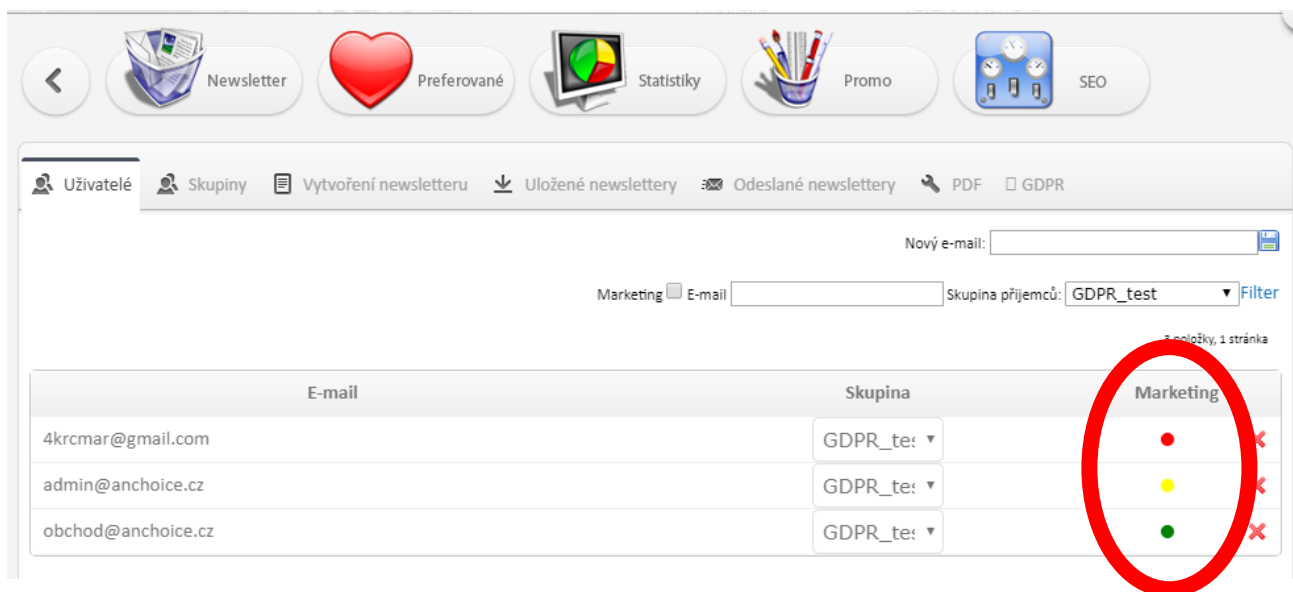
Newsletter Preferované Statistiky Promo SEO

Uživatelé Skupiny Vytvoření newsletteru Uložené newslettery Odeslané newslettery PDF GDPR

Nový e-mail:

Marketing E-mail Skupina příjemců: GDPR_test Filter

3 položky, 1 stránka

| E-mail | Skupina | Marketing |
|---|---|---|
| 4krcmar@gmail.com | GDPR_tes | |
| admin@anchoice.cz | GDPR_tes | |
| obchod@anchoice.cz | GDPR_tes | |